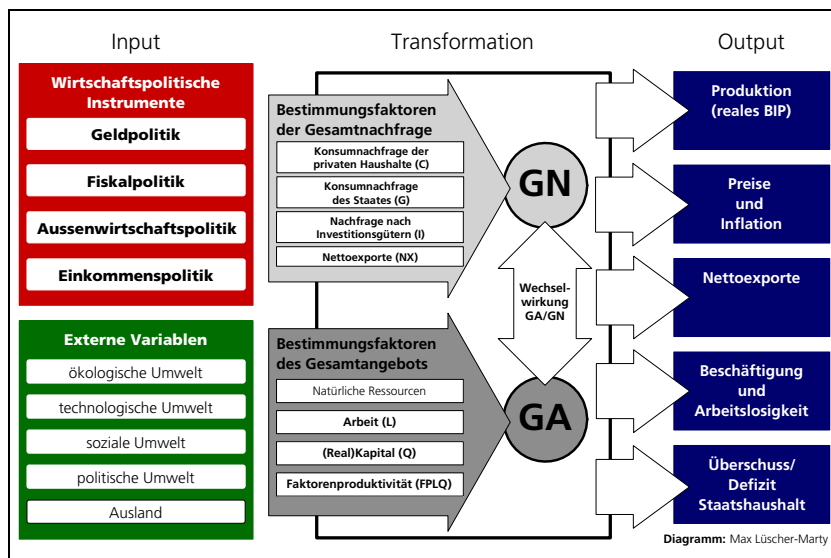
Input

Transformation

Output

Wirtschaftspolitische Instrumente

Geldpolitik

Fiskalpolitik

Aussenwirtschaftspolitik

Einkommenspolitik

Externe Variablen

ökologische Umwelt

technologische Umwelt

soziale Umwelt

politische Umwelt

Ausland

Bestimmungsfaktoren der Gesamtnachfrage

Konsumnachfrage der privaten Haushalte (C)

Konsumnachfrage des Staates (G)

Nachfrage nach Investitionsgütern (I)

Nettoexporte (NX)

GN

Wechselwirkung GA/GN

Bestimmungsfaktoren des Gesamtangebots

Natürliche Ressourcen

Arbeit (L)

(Real)Kapital (Q)

Faktorenproduktivität (FPLQ)

GA

Produktion (reales BIP)

Preise und Inflation

Nettoexporte

Beschäftigung und Arbeitslosigkeit

Überschuss/ Defizit Staatshaushalt

Diagramm: Max Lüscher-Marty